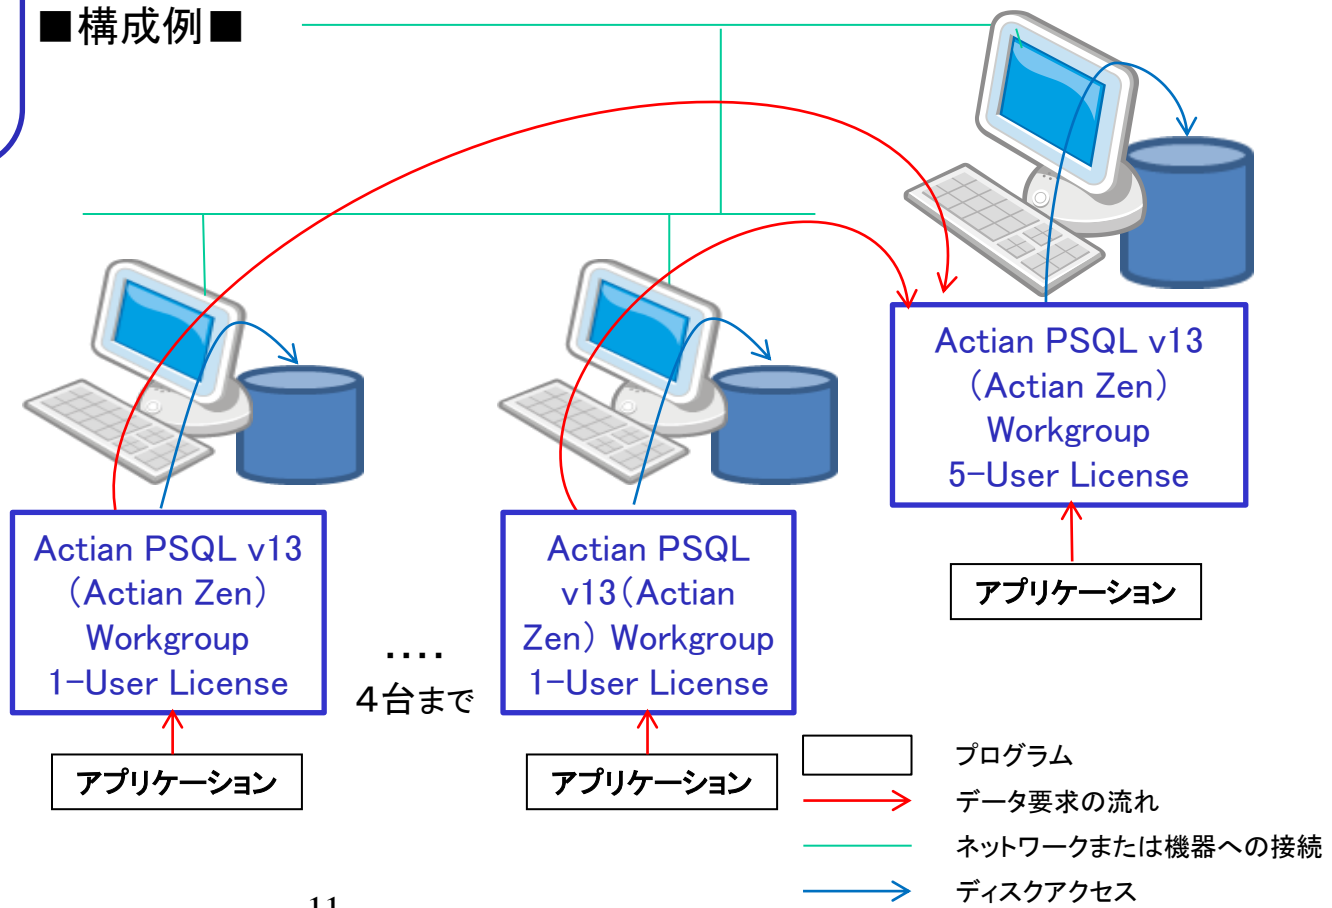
■構成例■

Actian PSQL v13 (Actian Zen) Workgroup 5-User License

アプリケーション

Actian PSQL v13 (Actian Zen) Workgroup 1-User License

アプリケーション

....
4台まで

Actian PSQL v13(Actian Zen) Workgroup 1-User License

アプリケーション

プログラム
データ要求の流れ
ネットワークまたは機器への接続
ディスクアクセス

11